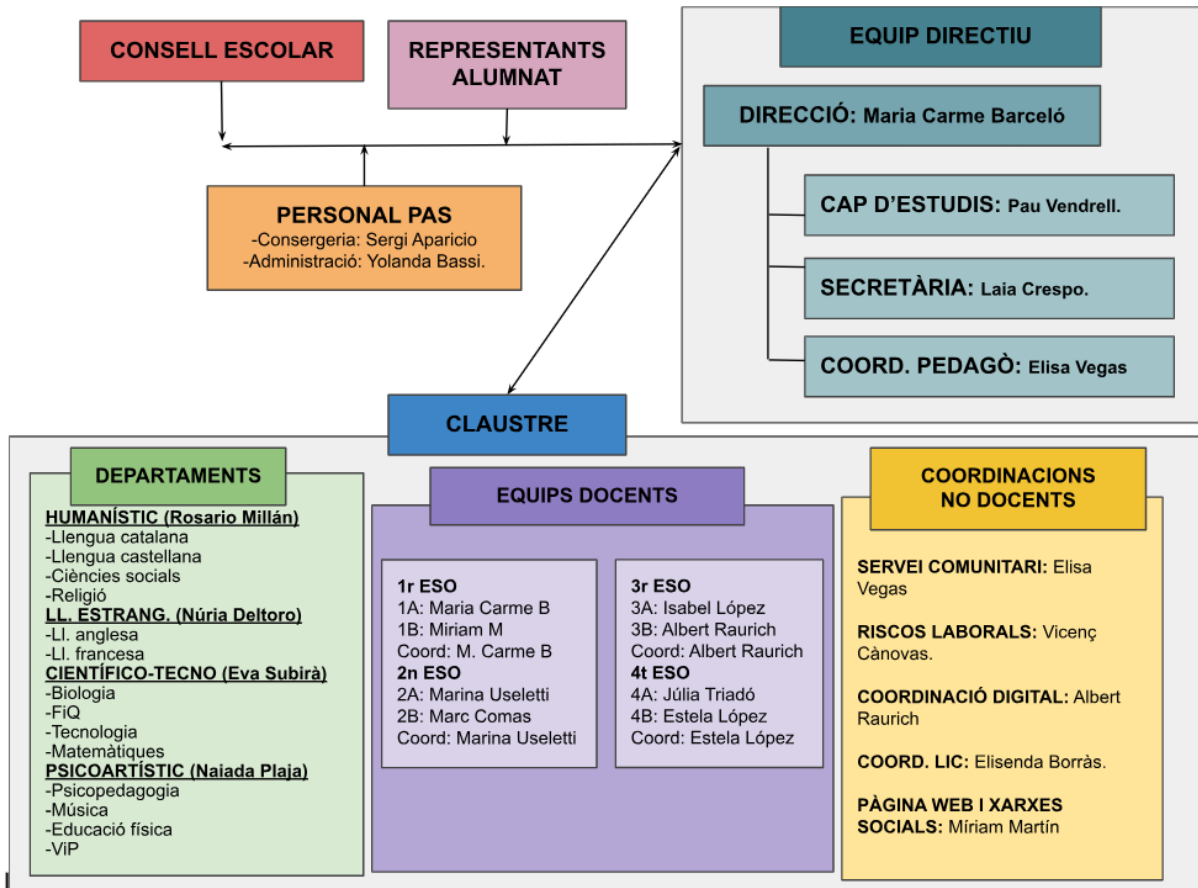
CONSELL ESCOLAR

REPRESENTANTS ALUMNAT

EQUIP DIRECTIU

DIRECCIÓ: Maria Carme Barceló

CAP D'ESTUDIS: Pau Vendrell.

SECRETÀRIA: Laia Crespo.

COORD. PEDAGÒ: Elisa Vegas

PERSONAL PAS
-Consergeria: Sergi Aparicio
-Administració: Yolanda Bassi.

CLAUSTRE

DEPARTAMENTS

HUMANÍSTIC (Rosario Millán)
-Llengua catalana
-Llengua castellana
-Ciències socials
-Religió
LL. ESTRANG. (Núria Deltoro)
-Ll. anglesa
-Ll. francesa
CIENTÍFICO-TECNO (Eva Subirà)
-Biologia
-FiQ
-Tecnologia
-Matemàtiques
PSICOARTÍSTIC (Naiada Plaja)
-Psicopedagogia
-Música
-Educació física
-ViP

EQUIPS DOCENTS

1r ESO
1A: Maria Carme B
1B: Miriam M
Coord: M. Carme B
2n ESO
2A: Marina Useletti
2B: Marc Comas
Coord: Marina Useletti

3r ESO
3A: Isabel López
3B: Albert Raurich
Coord: Albert Raurich
4t ESO
4A: Júlia Triadó
4B: Estela López
Coord: Estela López

COORDINACIONS NO DOCENTS

SERVEI COMUNITARI: Elisa Vegas

RISCOS LABORALS: Vicenç Cànovas.

COORDINACIÓ DIGITAL: Albert Raurich

COORD. LIC: Elisenda Borràs.

PÀGINA WEB I XARXES SOCIALS: Míriam Martín